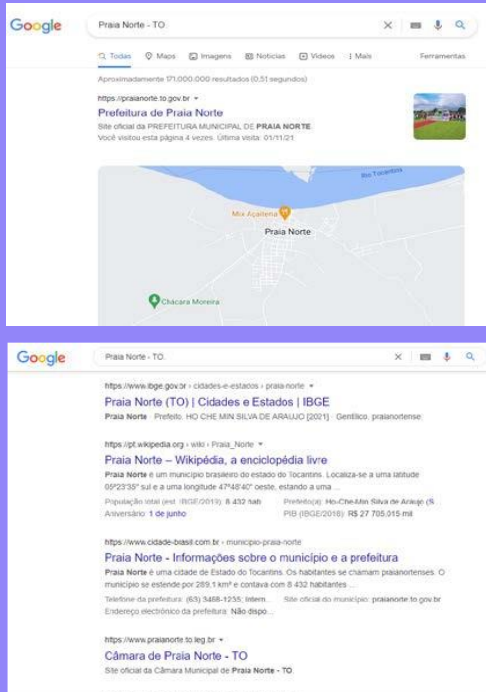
Google

Praia Norte - TO

Todas Maps Imagens Notícias Vídeos Mais Ferramentas

Aproximadamente 171.000.000 resultados (0,51 segundos)

https://praianorte.to.gov.br

Prefeitura de Praia Norte

Site oficial da PREFEITURA MUNICIPAL DE PRAIA NORTE.

Você visitou esta página 4 vezes. Última visita: 01/11/21

Rio Tocantins

Mix Açaiteria

Praia Norte

Chácara Moreira

Google

Praia Norte - TO

https://www.ibge.gov.br › cidades-e-estados › praia-norte

Praia Norte (TO) | Cidades e Estados | IBGE

Praia Norte · Prefeito. HO CHE MIN SILVA DE ARAUJO [2021] · Gentílico. praianortense

https://pt.wikipedia.org › wiki › Praia_Norte

Praia Norte – Wikipédia, a enciclopédia livre

Praia Norte é um município brasileiro do estado do Tocantins. Localiza-se a uma latitude 05°23'35" sul e a uma longitude 47°48'40" oeste, estando a uma ...

População total (est. IBGE/2019): 8 432 hab. Prefeito(a): Ho-Che-Min Silva de Araujo (S...

Aniversário: 1 de junho PIB (IBGE/2018): R$ 27 705,015 mil

https://www.cidade-brasil.com.br › municipio-praia-norte

Praia Norte - Informações sobre o município e a prefeitura

Praia Norte é uma cidade do Estado do Tocantins. Os habitantes se chamam praianortenses. O município se estende por 289,1 km² e contava com 8 432 habitantes ...

Telefone da prefeitura: (63) 3468-1235; Intern... Site oficial do município: praianorte.to.gov.br

Endereço eletrônico da prefeitura: Não dispo...

https://www.praianorte.to.leg.br

Câmara de Praia Norte - TO

Site oficial da Câmara Municipal de Praia Norte - TO